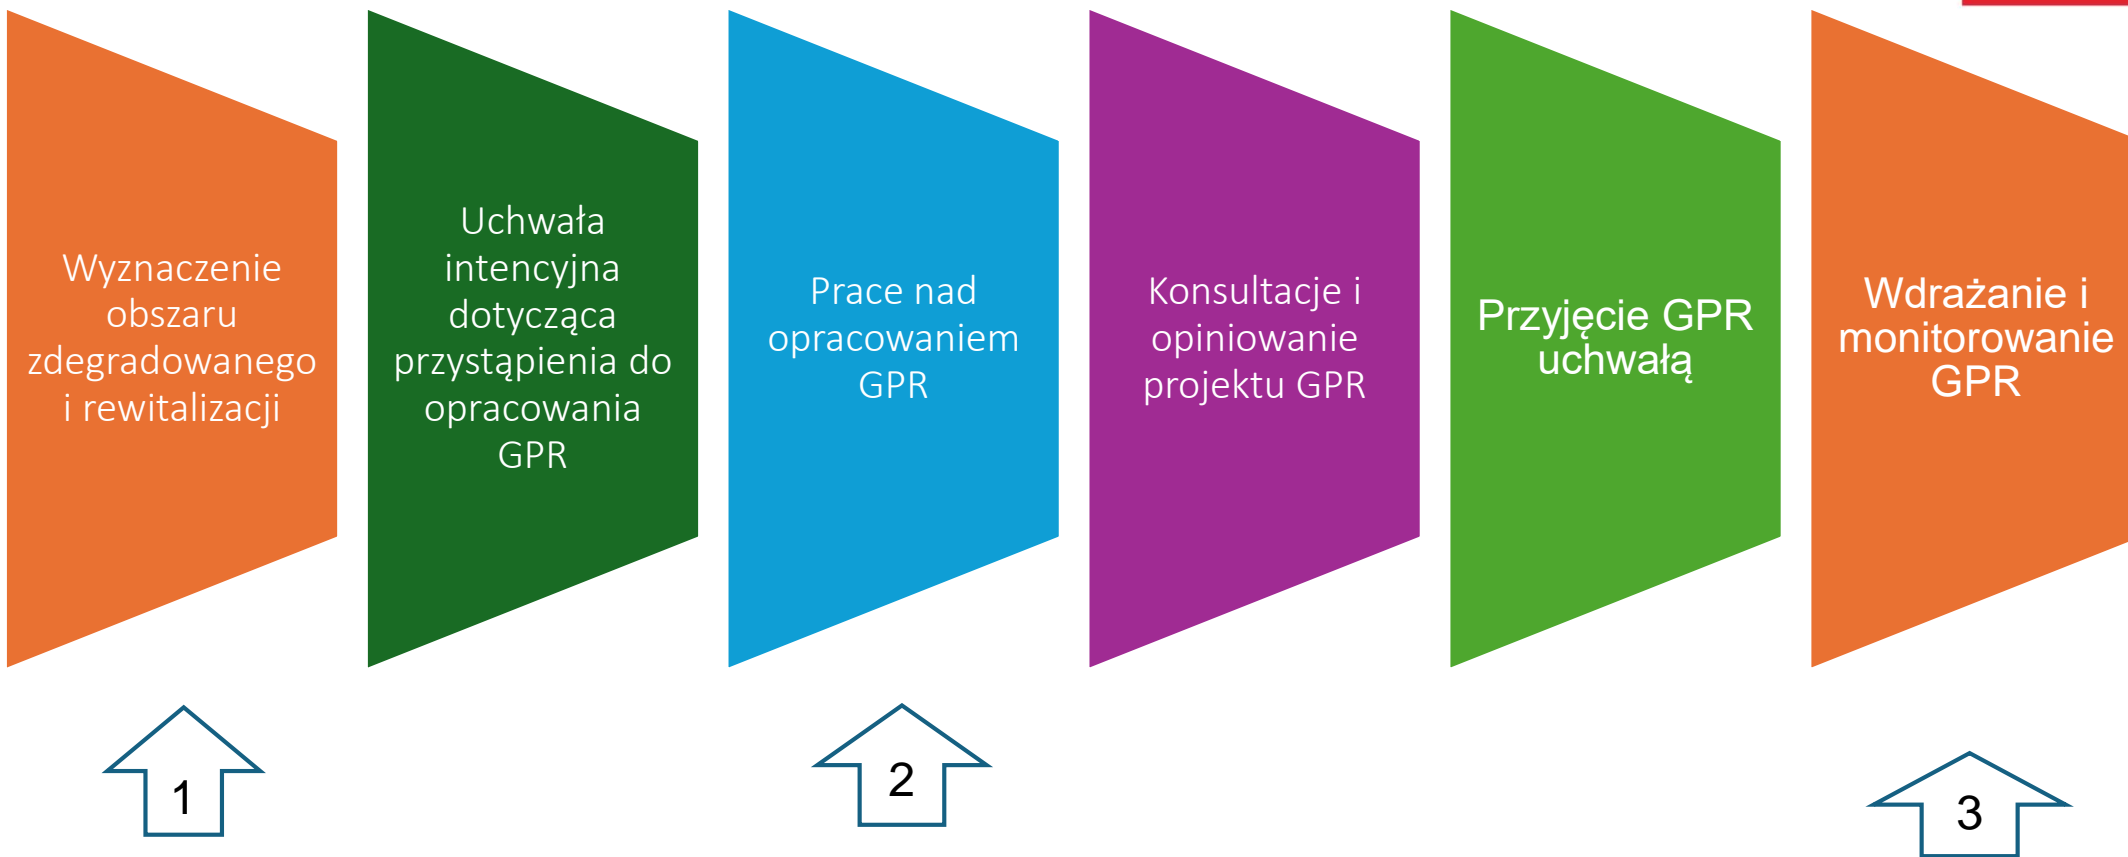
Wyznaczenie obszaru zdegradowanego i rewitalizacji

Uchwała intencyjna dotycząca przystąpienia do opracowania GPR

Prace nad opracowaniem GPR

Konsultacje i opiniowanie projektu GPR

Przyjęcie GPR uchwałą

Wdrażanie i monitorowanie GPR

1

2

3